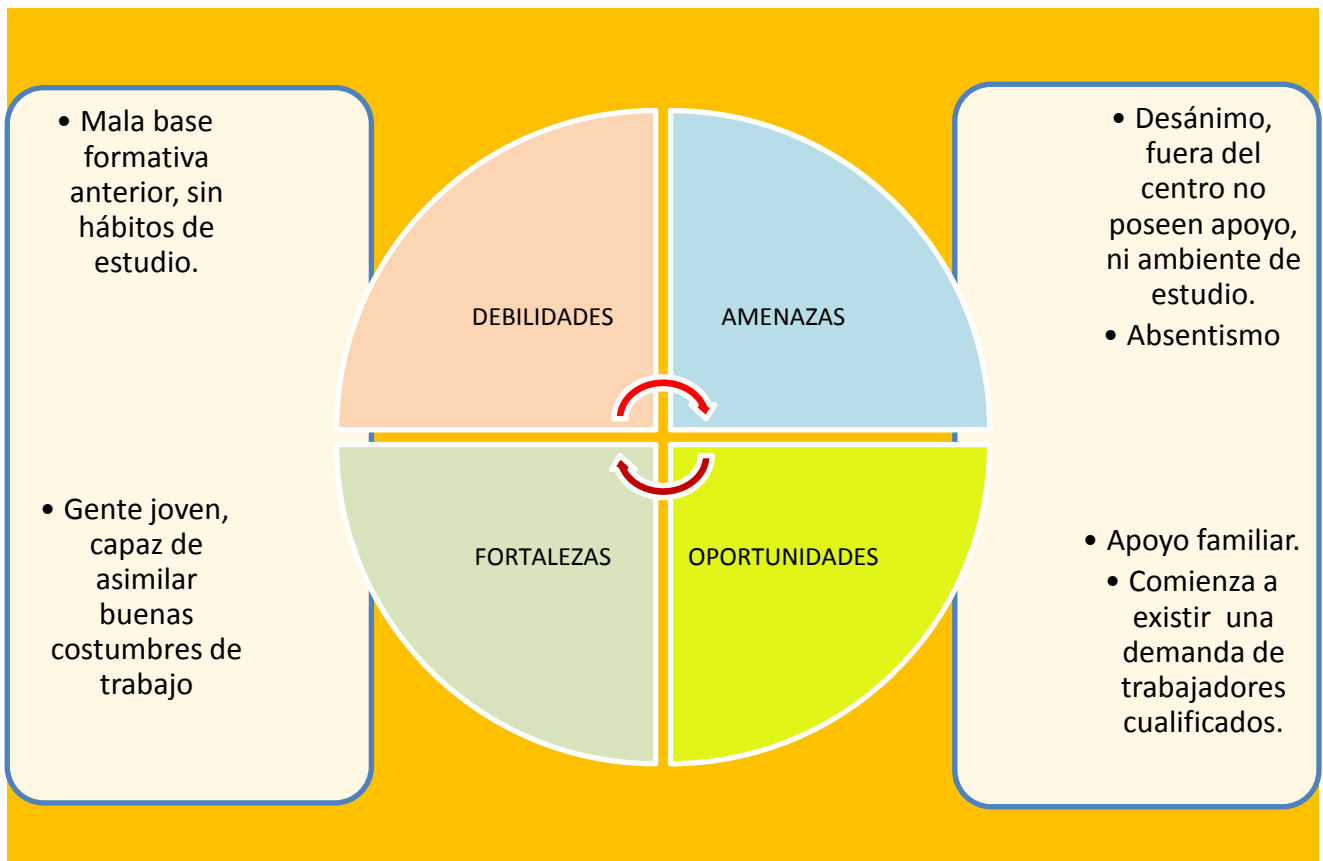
• Mala base formativa anterior, sin hábitos de estudio.

DEBILIDADES

AMENAZAS

• Desánimo, fuera del centro no poseen apoyo, ni ambiente de estudio.
• Absentismo

• Gente joven, capaz de asimilar buenas costumbres de trabajo

FORTALEZAS

OPORTUNIDADES

• Apoyo familiar.
• Comienza a existir una demanda de trabajadores cualificados.